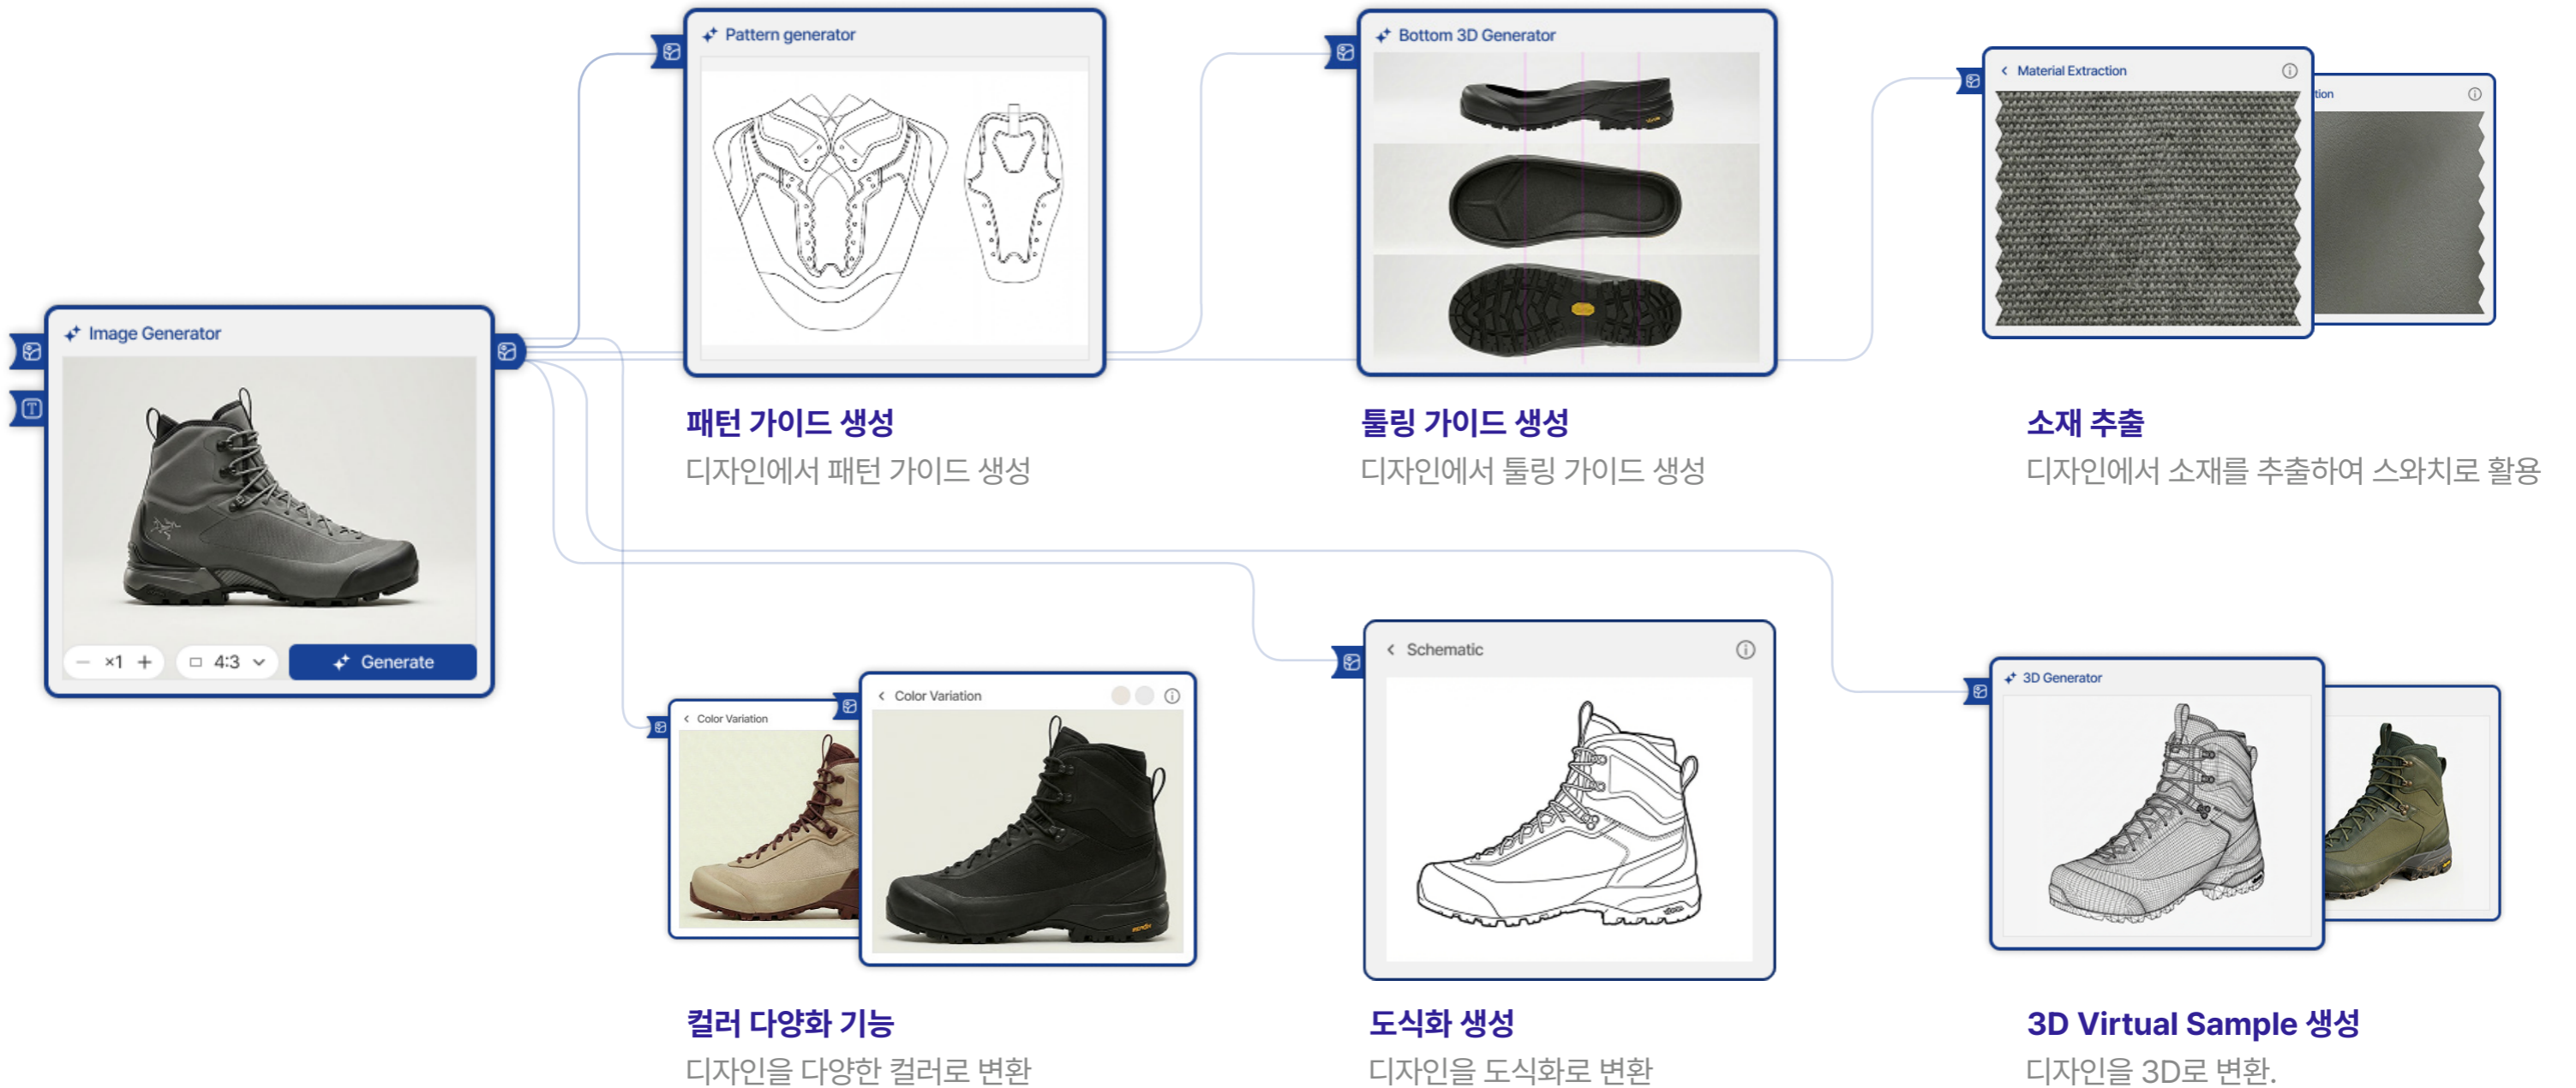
Image Generator

− ×1 +

4:3

Generate

Pattern generator

패턴 가이드 생성

디자인에서 패턴 가이드 생성

Bottom 3D Generator

툴링 가이드 생성

디자인에서 툴링 가이드 생성

Material Extraction

tion

소재 추출

디자인에서 소재를 추출하여 스와치로 활용

Color Variation

Color Variation

컬러 다양화 기능

디자인을 다양한 컬러로 변환

Schematic

도식화 생성

디자인을 도식화로 변환

3D Generator

3D Virtual Sample 생성

디자인을 3D로 변환.